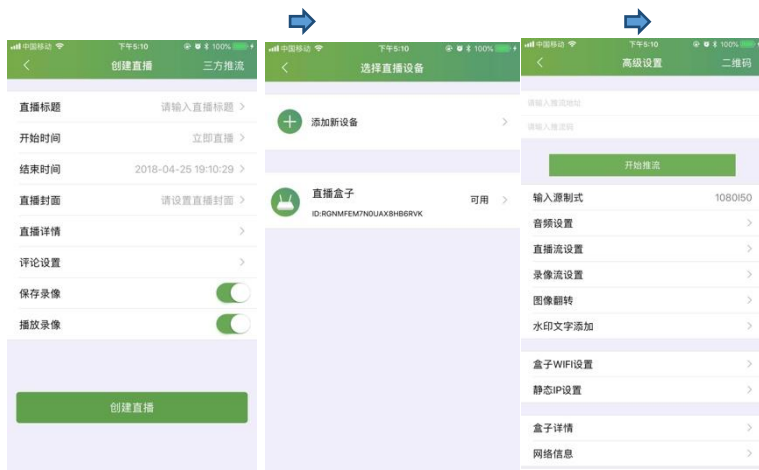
中国移动 下午5:10 100%
创建直播 三方推流

直播标题 请输入直播标题
开始时间 立即直播
结束时间 2018-04-25 19:10:29
直播封面 请设置直播封面
直播详情
评论设置
保存录像
播放录像

创建直播

中国移动 下午5:10 100%
选择直播设备

添加新设备

直播盒子
ID:RGNMFEM7N0UAX8HB6RVK
可用

中国移动 下午5:10 100%
高级设置 二维码

请输入推流地址
请输入推流码

开始推流

输入源制式 1080I50
音频设置
直播流设置
录像流设置
图像翻转
水印文字添加

盒子WIFI设置
静态IP设置

盒子详情
网络信息